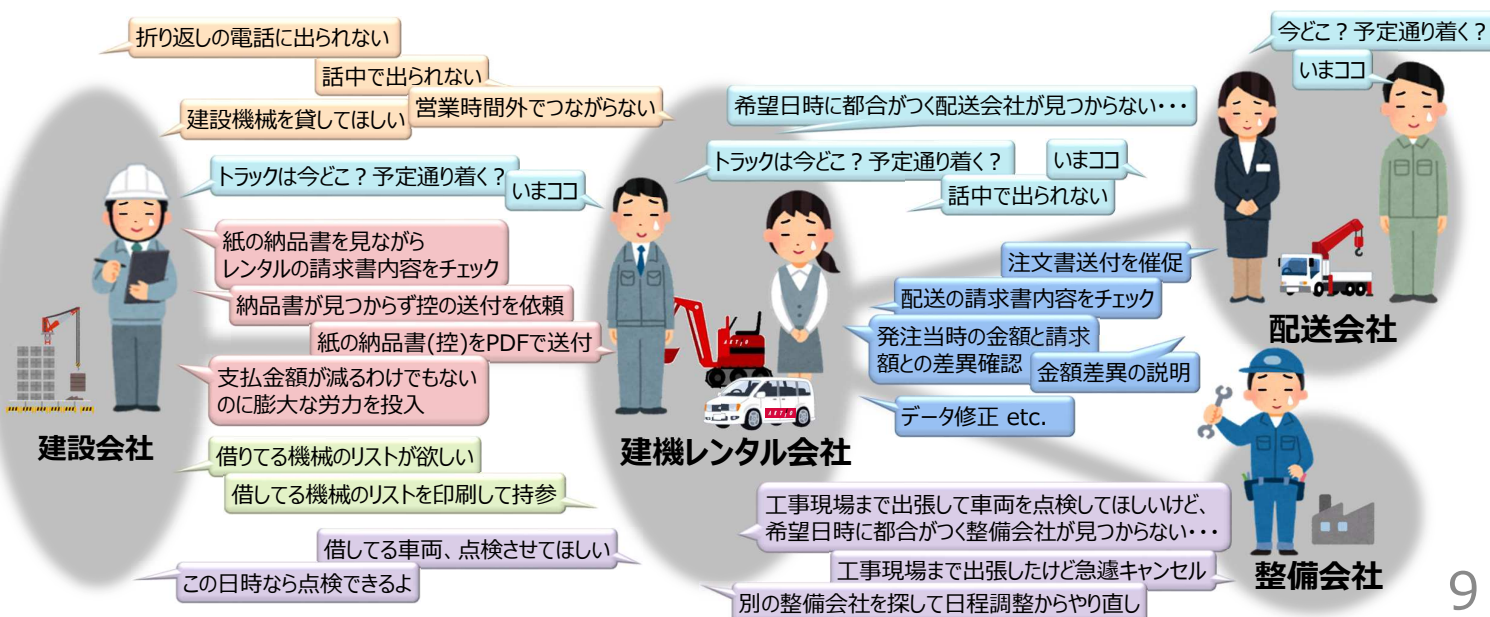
折り返しの電話に出られない

話中で出られない

建設機械を貸してほしい

営業時間外でつながらない

トラックは今どこ？予定通り着く？

いまココ

紙の納品書を見ながら
レンタルの請求書内容をチェック

納品書が見つからず控の送付を依頼

紙の納品書(控)をPDFで送付

支払金額が減るわけでもない
のに膨大な労力を投入

建設会社

借りてる機械のリストが欲しい

借してる機械のリストを印刷して持参

借してる車両、点検させてほしい

この日時なら点検できるよ

希望日時に都合がつく配送会社が見つからない・・・

トラックは今どこ？予定通り着く？

いまココ

話中で出られない

今どこ？予定通り着く？

いまココ

注文書送付を催促

配送の請求書内容をチェック

発注当時の金額と請求
額との差異確認

金額差異の説明

データ修正 etc.

配送会社

建機レンタル会社

整備会社

工事現場まで出張して車両を点検してほしいけど、
希望日時に都合がつく整備会社が見つからない・・・

工事現場まで出張したけど急遽キャンセル

別の整備会社を探して日程調整からやり直し

9